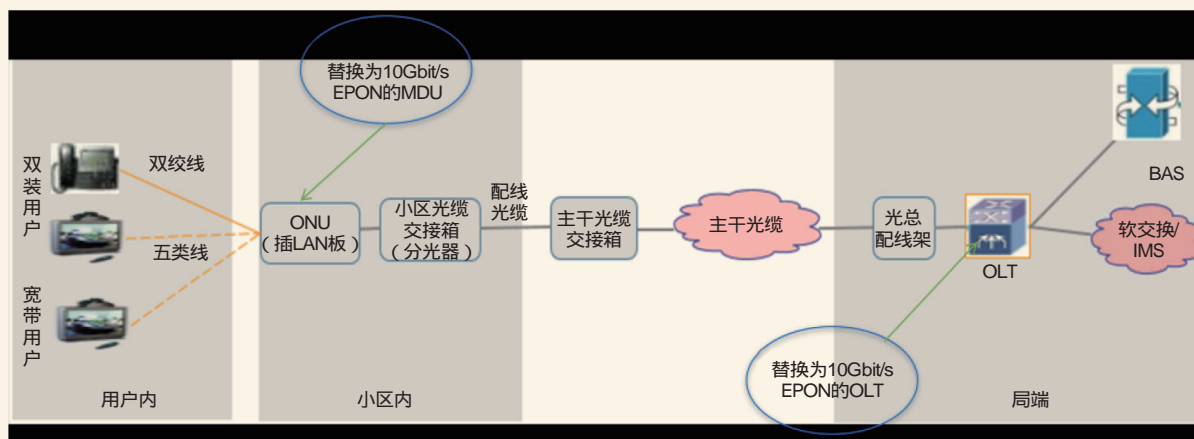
替换为10Gbit/s EPON的MDU

双装用户

双绞线

五类线

宽带用户

ONU（插LAN板）

小区光缆交接箱（分光器）

配线光缆

主干光缆交接箱

主干光缆

光总配线架

OLT

BAS

软交换/IMS

替换为10Gbit/s EPON的OLT

用户内

小区内

局端